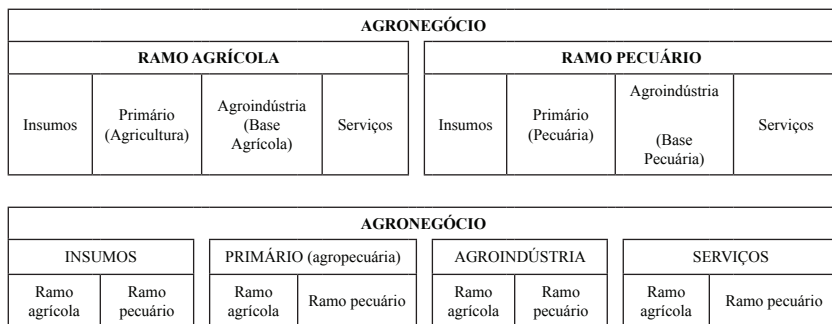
AGRONEGÓCIO

| RAMO AGRÍCOLA | | | |
|---|---|---|---|
| Insumos | Primário (Agricultura) | Agroindústria (Base Agrícola) | Serviços |

| RAMO PECUÁRIO | | | |
|---|---|---|---|
| Insumos | Primário (Pecuária) | Agroindústria (Base Pecuária) | Serviços |

AGRONEGÓCIO

| INSUMOS | |
|---|---|
| Ramo agrícola | Ramo pecuário |

| PRIMÁRIO (agropecuária) | |
|---|---|
| Ramo agrícola | Ramo pecuário |

| AGROINDÚSTRIA | |
|---|---|
| Ramo agrícola | Ramo pecuário |

| SERVIÇOS | |
|---|---|
| Ramo agrícola | Ramo pecuário |